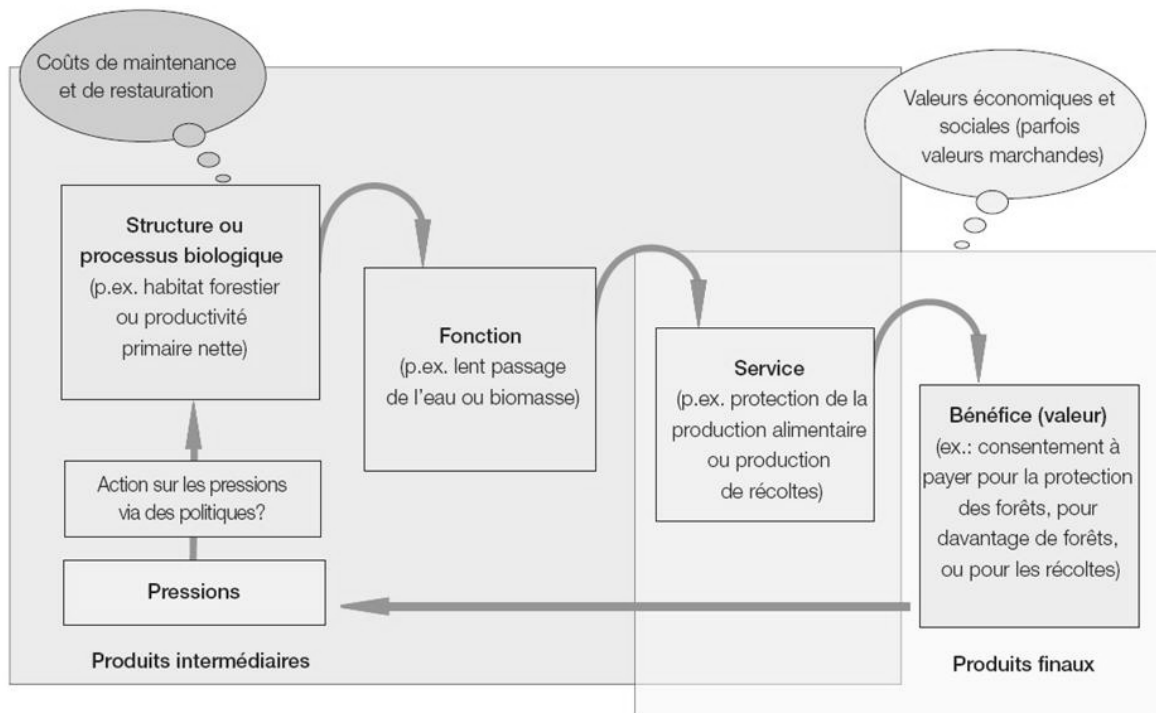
Coûts de maintenance et de restauration

Valeurs économiques et sociales (parfois valeurs marchandes)

**Structure ou processus biologique**
(p.ex. habitat forestier ou productivité primaire nette)

**Fonction**
(p.ex. lent passage de l'eau ou biomasse)

**Service**
(p.ex. protection de la production alimentaire ou production de récoltes)

**Bénéfice (valeur)**
(ex.: consentement à payer pour la protection des forêts, pour davantage de forêts, ou pour les récoltes)

Action sur les pressions via des politiques?

Pressions

Produits intermédiaires

Produits finaux